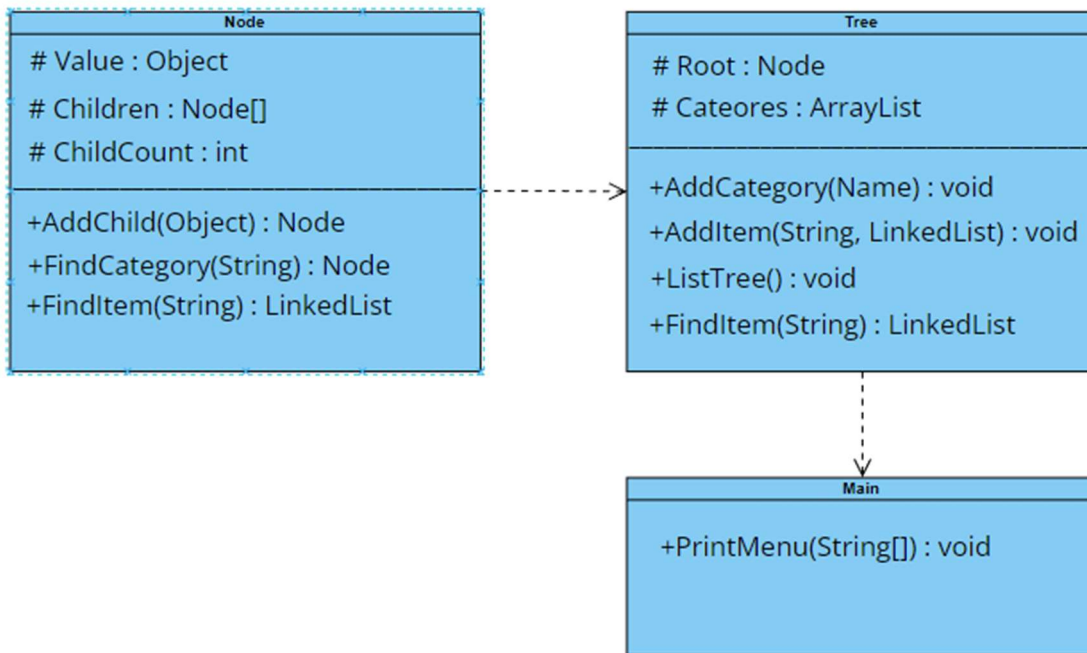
Node

# Value : Object
# Children : Node[]
# ChildCount : int

+AddChild(Object) : Node
+FindCategory(String) : Node
+FindItem(String) : LinkedList

Tree

# Root : Node
# Cateores : ArrayList

+AddCategory(Name) : void
+AddItem(String, LinkedList) : void
+ListTree() : void
+FindItem(String) : LinkedList

Main

+PrintMenu(String[]) : void